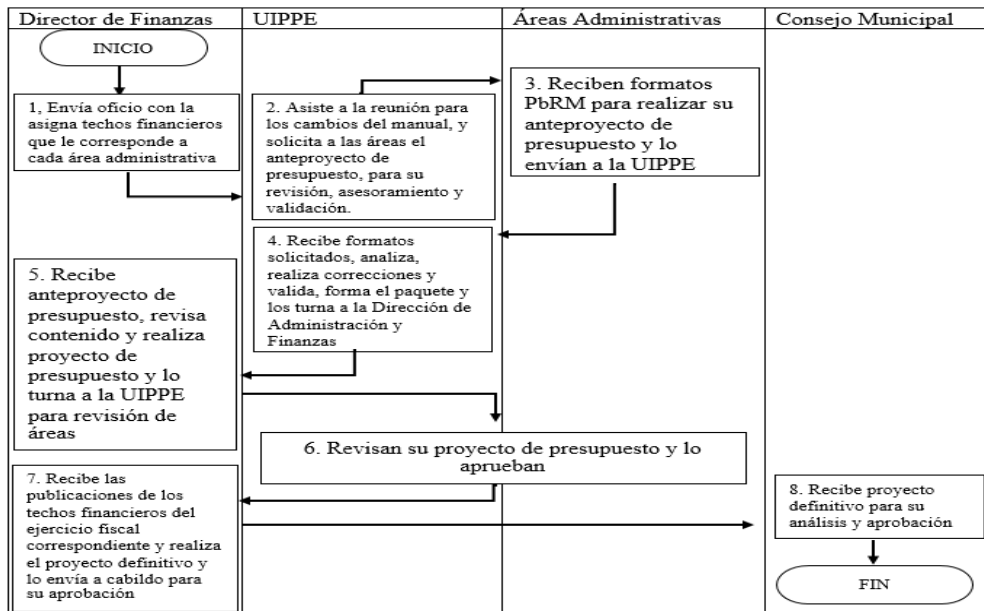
| Director de Finanzas | UIPPE | Áreas Administrativas | Consejo Municipal |
|---|---|---|---|

INICIO

1, Envía oficio con la asigna techos financieros que le corresponde a cada área administrativa

2. Asiste a la reunión para los cambios del manual, y solicita a las áreas el anteproyecto de presupuesto, para su revisión, asesoramiento y validación.

3. Reciben formatos PbRM para realizar su anteproyecto de presupuesto y lo envían a la UIPPE

4. Recibe formatos solicitados, analiza, realiza correcciones y valida, forma el paquete y los turna a la Dirección de Administración y Finanzas

5. Recibe anteproyecto de presupuesto, revisa contenido y realiza proyecto de presupuesto y lo turna a la UIPPE para revisión de áreas

6. Revisan su proyecto de presupuesto y lo aprueban

7. Recibe las publicaciones de los techos financieros del ejercicio fiscal correspondiente y realiza el proyecto definitivo y lo envía a cabildo para su aprobación

8. Recibe proyecto definitivo para su análisis y aprobación

FIN